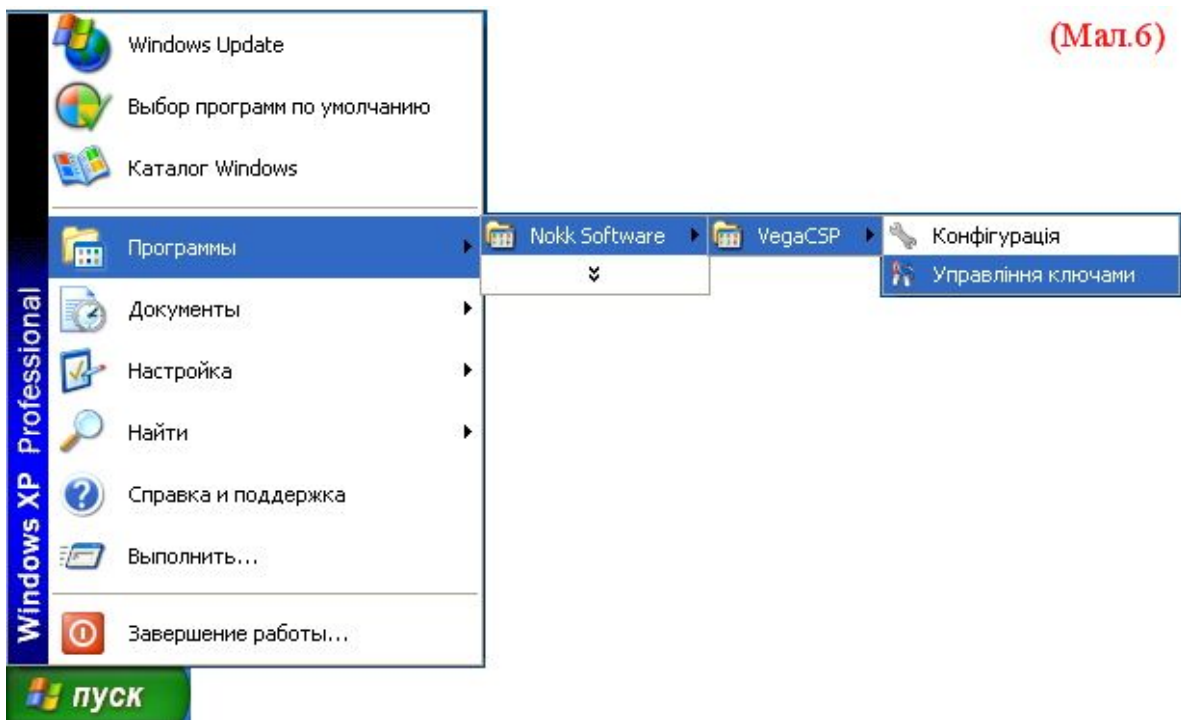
(Мал.6)

Windows Update

Выбор программ по умолчанию

Каталог Windows

Программы

Nokk Software

»

VegaCSP

Конфігурація

Управління ключами

Документы

Настройка

Найти

Справка и поддержка

Выполнить...

Завершение работы...

Windows XP Professional

пуск